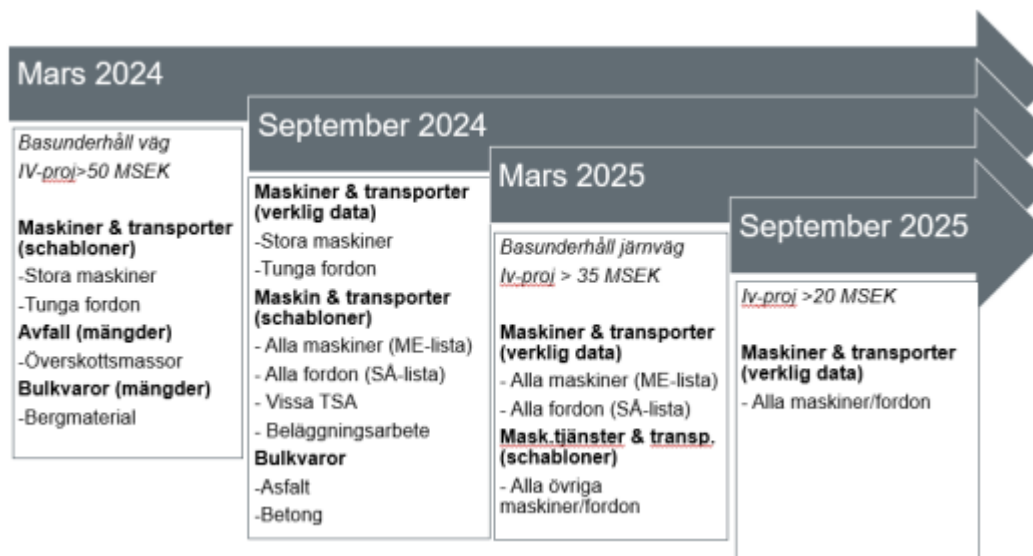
Mars 2024

Basunderhåll väg
IV-proj>50 MSEK

**Maskiner & transporter (schabloner)**
-Stora maskiner
-Tunga fordon
**Avfall (mängder)**
-Överskottsmassor
**Bulkvaror (mängder)**
-Bergmaterial

September 2024

**Maskiner & transporter (verklig data)**
-Stora maskiner
-Tunga fordon
**Maskin & transporter (schabloner)**
- Alla maskiner (ME-lista)
- Alla fordon (SÅ-lista)
- Vissa TSA
- Beläggningsarbete
**Bulkvaror**
-Asfalt
-Betong

Mars 2025

Basunderhåll järnväg
Iv-proj > 35 MSEK

**Maskiner & transporter (verklig data)**
- Alla maskiner (ME-lista)
- Alla fordon (SÅ-lista)
**Mask.tjänster & transp. (schabloner)**
- Alla övriga maskiner/fordon

September 2025

Iv-proj >20 MSEK

**Maskiner & transporter (verklig data)**
- Alla maskiner/fordon